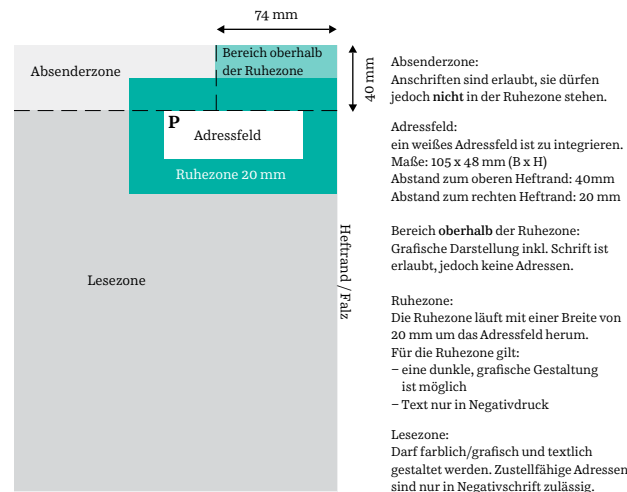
74 mm

Absenderzone

Bereich oberhalb der Ruhezone

40 mm

P

Adressfeld

Ruhezone 20 mm

Lesezone

Heftrand / Falz

Absenderzone:
Anschriften sind erlaubt, sie dürfen jedoch **nicht** in der Ruhezone stehen.

Adressfeld:
ein weißes Adressfeld ist zu integrieren.
Maße: 105 x 48 mm (B x H)
Abstand zum oberen Heftrand: 40mm
Abstand zum rechten Heftrand: 20 mm

Bereich **oberhalb** der Ruhezone:
Grafische Darstellung inkl. Schrift ist erlaubt, jedoch keine Adressen.

Ruhezone:
Die Ruhezone läuft mit einer Breite von 20 mm um das Adressfeld herum.
Für die Ruhezone gilt:
– eine dunkle, grafische Gestaltung ist möglich
– Text nur in Negativdruck

Lesezone:
Darf farblich/grafisch und textlich gestaltet werden. Zustellfähige Adressen sind nur in Negativschrift zulässig.